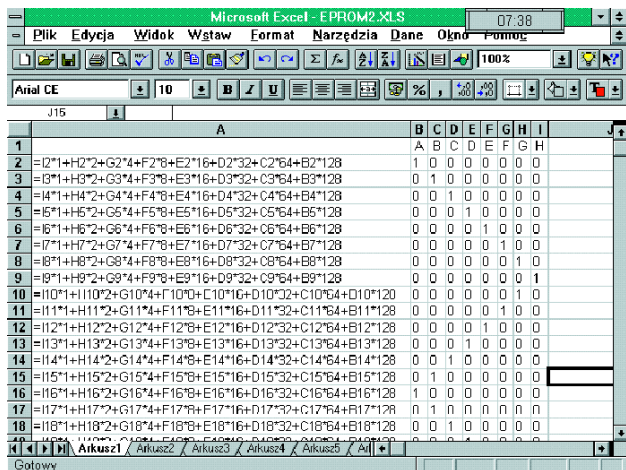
Microsoft Excel - EPROM2.XLS
07:38
Plik Edycja Widok Wstaw Format Narzędzia Dane Okno Pomoc
100%
Arial CE 10
J15

|  | A | B | C | D | E | F | G | H | I |
|---|---|---|---|---|---|---|---|---|---|
| 1 |  | A | B | C | D | E | F | G | H |
| 2 | =I2*1+H2*2+G2*4+F2*8+E2*16+D2*32+C2*64+B2*128 | 1 | 0 | 0 | 0 | 0 | 0 | 0 | 0 |
| 3 | =I3*1+H3*2+G3*4+F3*8+E3*16+D3*32+C3*64+B3*128 | 0 | 1 | 0 | 0 | 0 | 0 | 0 | 0 |
| 4 | =I4*1+H4*2+G4*4+F4*8+E4*16+D4*32+C4*64+B4*128 | 0 | 0 | 1 | 0 | 0 | 0 | 0 | 0 |
| 5 | =I5*1+H5*2+G5*4+F5*8+E5*16+D5*32+C5*64+B5*128 | 0 | 0 | 0 | 1 | 0 | 0 | 0 | 0 |
| 6 | =I6*1+H6*2+G6*4+F6*8+E6*16+D6*32+C6*64+B6*128 | 0 | 0 | 0 | 0 | 1 | 0 | 0 | 0 |
| 7 | =I7*1+H7*2+G7*4+F7*8+E7*16+D7*32+C7*64+B7*128 | 0 | 0 | 0 | 0 | 0 | 1 | 0 | 0 |
| 8 | =I8*1+H8*2+G8*4+F8*8+E8*16+D8*32+C8*64+B8*128 | 0 | 0 | 0 | 0 | 0 | 0 | 1 | 0 |
| 9 | =I9*1+H9*2+G9*4+F9*8+E9*16+D9*32+C9*64+B9*128 | 0 | 0 | 0 | 0 | 0 | 0 | 0 | 1 |
| 10 | =I10*1+H10*2+G10*4+F10*8+E10*16+D10*32+C10*64+B10*128 | 0 | 0 | 0 | 0 | 0 | 0 | 1 | 0 |
| 11 | =I11*1+H11*2+G11*4+F11*8+E11*16+D11*32+C11*64+B11*128 | 0 | 0 | 0 | 0 | 0 | 1 | 0 | 0 |
| 12 | =I12*1+H12*2+G12*4+F12*8+E12*16+D12*32+C12*64+B12*128 | 0 | 0 | 0 | 0 | 1 | 0 | 0 | 0 |
| 13 | =I13*1+H13*2+G13*4+F13*8+E13*16+D13*32+C13*64+B13*128 | 0 | 0 | 0 | 1 | 0 | 0 | 0 | 0 |
| 14 | =I14*1+H14*2+G14*4+F14*8+E14*16+D14*32+C14*64+B14*128 | 0 | 0 | 1 | 0 | 0 | 0 | 0 | 0 |
| 15 | =I15*1+H15*2+G15*4+F15*8+E15*16+D15*32+C15*64+B15*128 | 0 | 1 | 0 | 0 | 0 | 0 | 0 | 0 |
| 16 | =I16*1+H16*2+G16*4+F16*8+E16*16+D16*32+C16*64+B16*128 | 1 | 0 | 0 | 0 | 0 | 0 | 0 | 0 |
| 17 | =I17*1+H17*2+G17*4+F17*8+E17*16+D17*32+C17*64+B17*128 | 0 | 1 | 0 | 0 | 0 | 0 | 0 | 0 |
| 18 | =I18*1+H18*2+G18*4+F18*8+E18*16+D18*32+C18*64+B18*128 | 0 | 0 | 1 | 0 | 0 | 0 | 0 | 0 |
| 19 | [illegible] |  |  |  |  |  |  |  |  |

Arkusz1 Arkusz2 Arkusz3 Arkusz4 Arkusz5 Ark
Gotowy